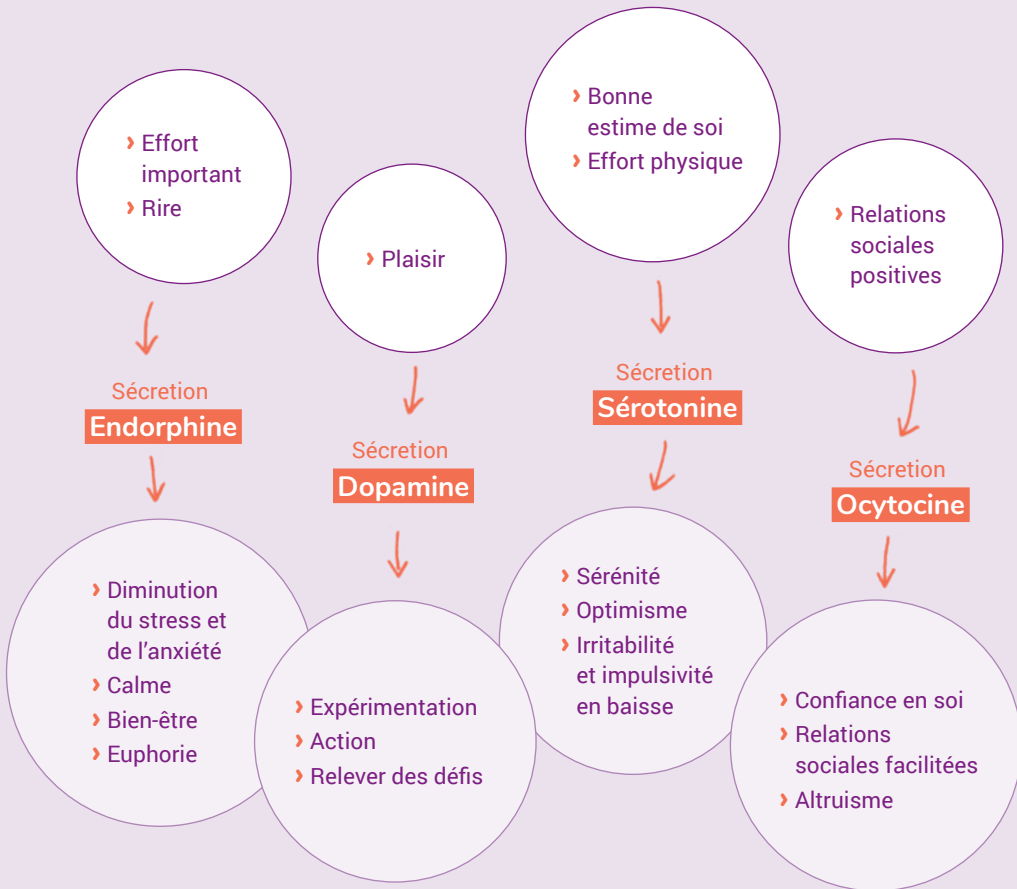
› Effort important
› Rire

Sécretion
Endorphine

› Diminution du stress et de l'anxiété
› Calme
› Bien-être
› Euphorie

› Plaisir

Sécretion
Dopamine

› Expérimentation
› Action
› Relever des défis

› Bonne estime de soi
› Effort physique

Sécretion
Sérotonine

› Sérénité
› Optimisme
› Irritabilité et impulsivité en baisse

› Relations sociales positives

Sécretion
Ocytocine

› Confiance en soi
› Relations sociales facilitées
› Altruisme